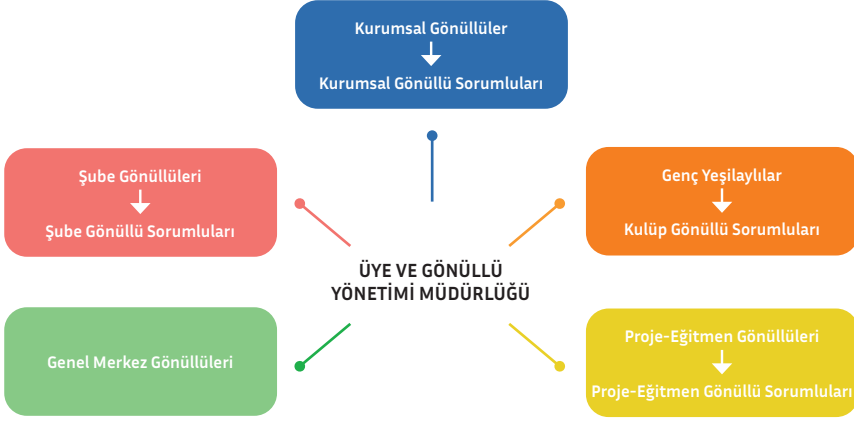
Kurumsal Gönüllüler
Kurumsal Gönüllü Sorumluları

Şube Gönüllüleri
Şube Gönüllü Sorumluları

Genç Yeşilaylılar
Kulüp Gönüllü Sorumluları

ÜYE VE GÖNÜLLÜ YÖNETİMİ MÜDÜRLÜĞÜ

Genel Merkez Gönüllüleri

Proje-Eğitmen Gönüllüleri
Proje-Eğitmen Gönüllü Sorumluları